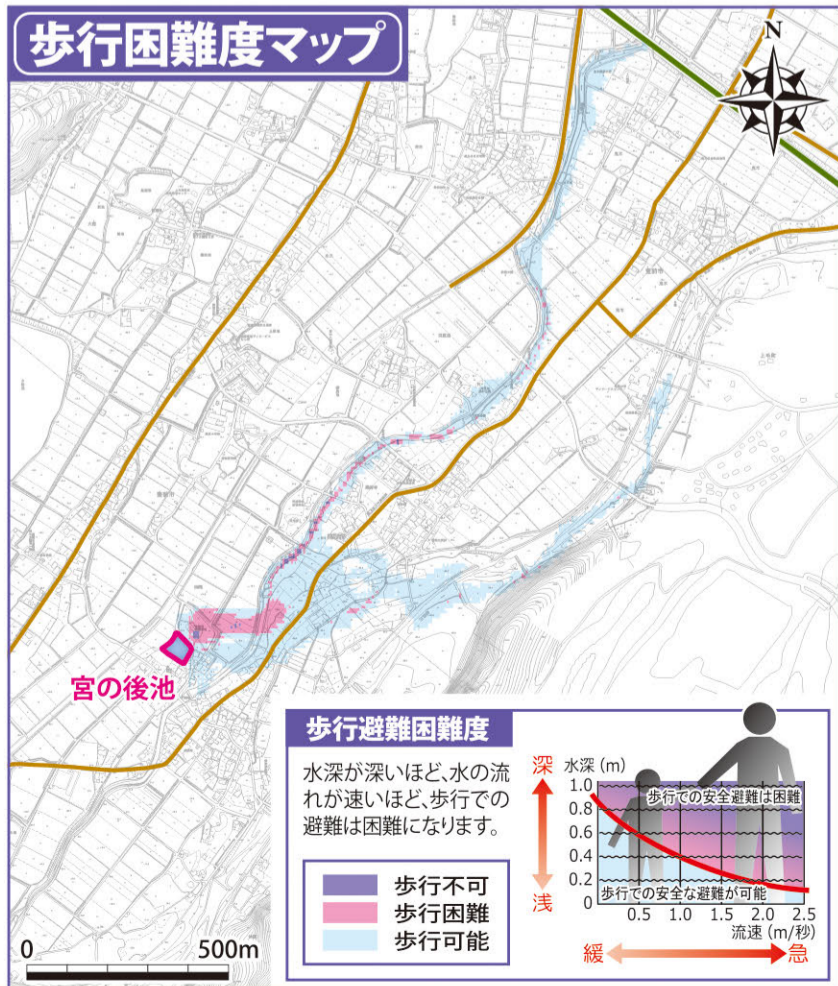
歩行困難度マップ

N

宮の後池

歩行避難困難度

水深が深いほど、水の流れが速いほど、歩行での避難は困難になります。

歩行不可
歩行困難
歩行可能

深
浅
水深（m）
1.0
0.8
0.6
0.4
0.2
0
0.5
1.0
1.5
2.0
2.5
流速（m/秒）
歩行での安全避難は困難
歩行での安全な避難が可能
緩
急

0
500m